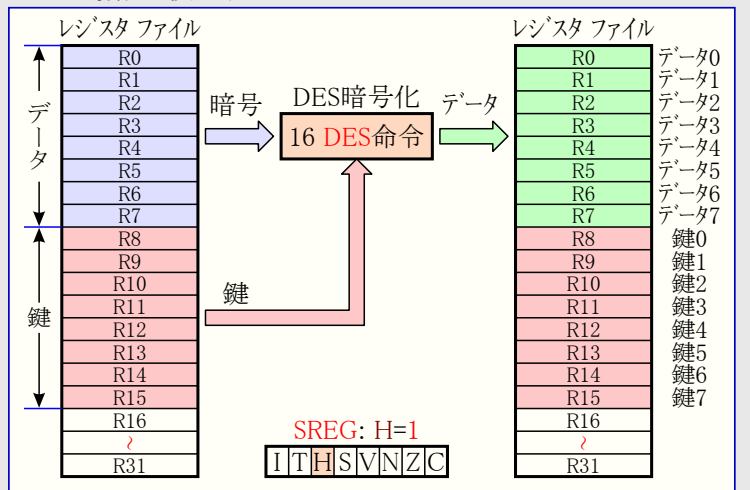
レジスタ ファイル

R0
R1
R2
R3
R4
R5
R6
R7
R8
R9
R10
R11
R12
R13
R14
R15
R16
~
R31

データ

鍵

暗号

DES暗号化

16 DES命令

鍵

データ

レジスタ ファイル

R0 データ0
R1 データ1
R2 データ2
R3 データ3
R4 データ4
R5 データ5
R6 データ6
R7 データ7
R8 鍵0
R9 鍵1
R10 鍵2
R11 鍵3
R12 鍵4
R13 鍵5
R14 鍵6
R15 鍵7
R16
~
R31

SREG: H=1

| I | T | H | S | V | N | Z | C |
|---|---|---|---|---|---|---|---|